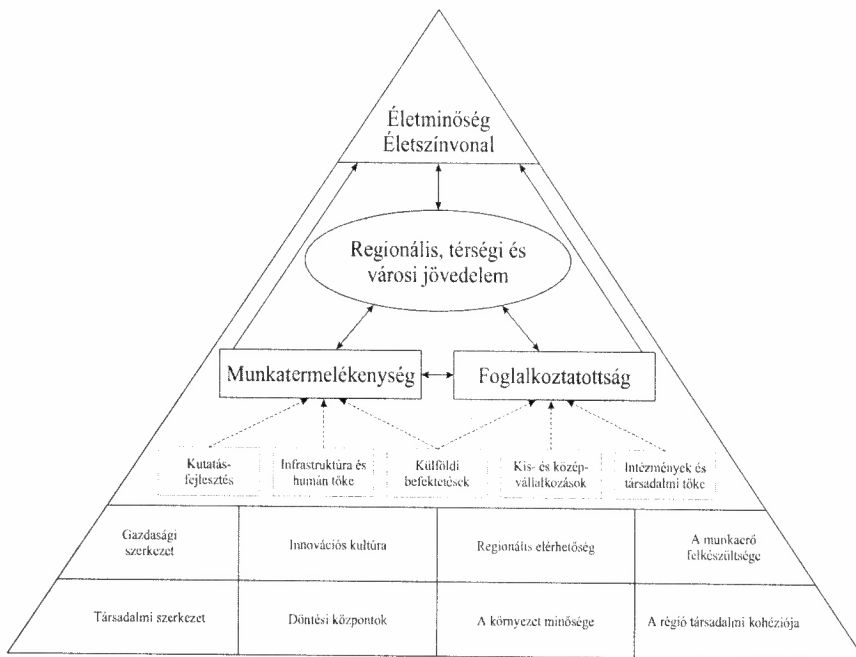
Életminőség
Életszínvonal

Regionális, térségi és városi jövedelem

Munkatermelékenység

Foglalkoztatottság

Kutatás-fejlesztés

Infrastruktúra és humán tőke

Külföldi befektetések

Kis- és középvállalkozások

Intézmények és társadalmi tőke

| Gazdasági szerkezet | Innovációs kultúra | Regionális elérhetőség | A munkaerő felkészültsége |
|---|---|---|---|
| Társadalmi szerkezet | Döntési központok | A környezet minősége | A régió társadalmi kohéziója |